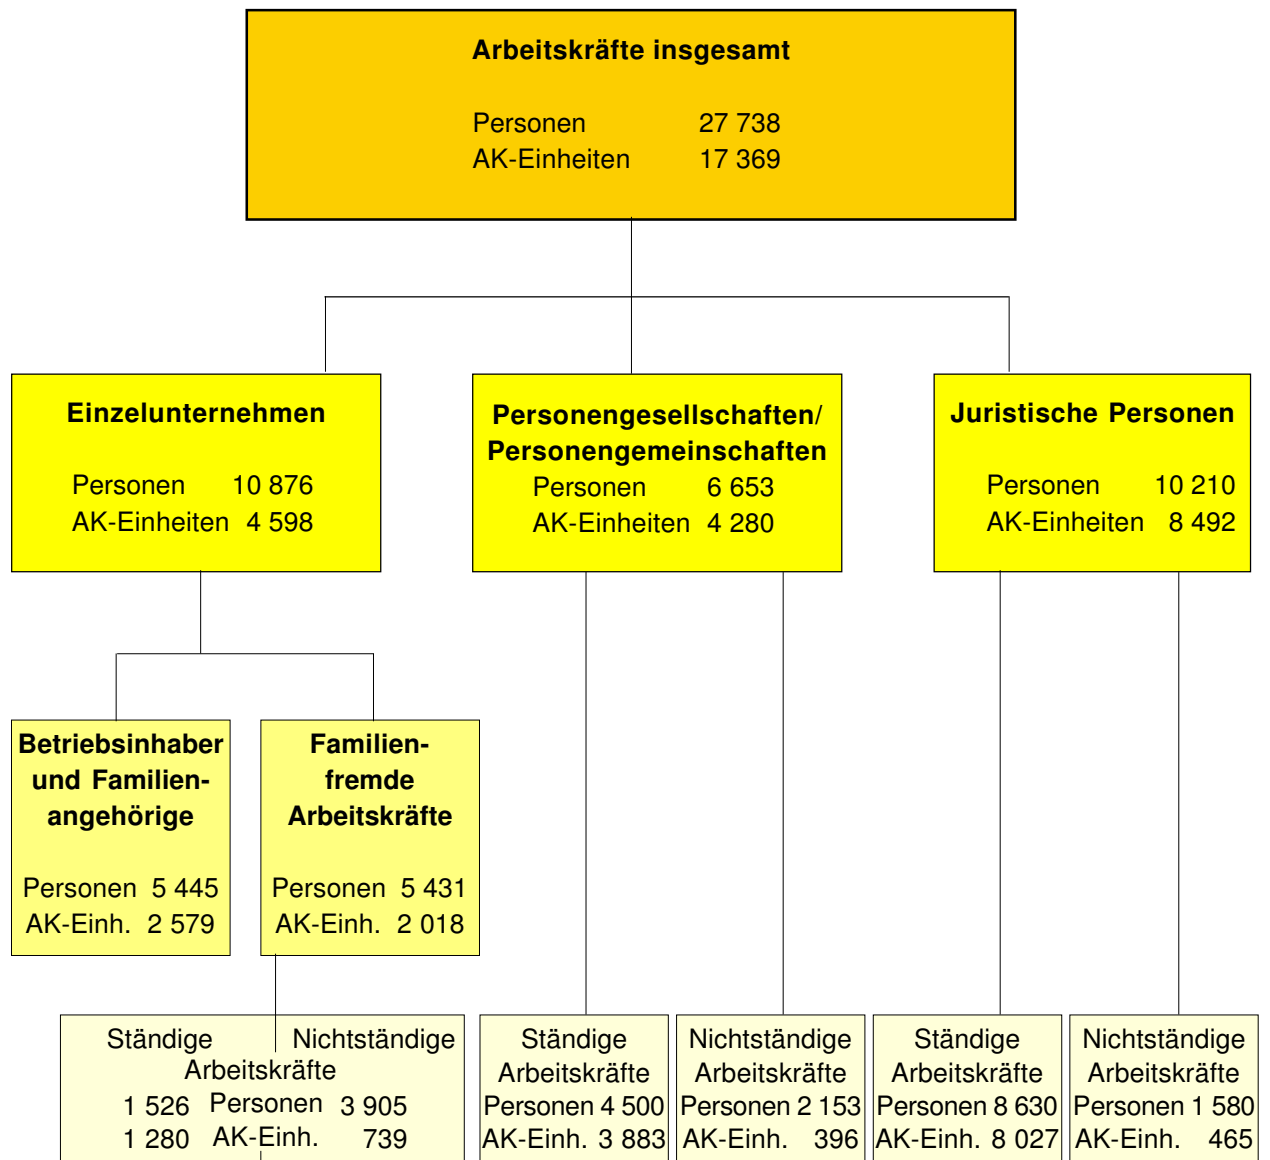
Arbeitskräfte insgesamt

Personen 27 738
AK-Einheiten 17 369

Einzelunternehmen

Personen 10 876
AK-Einheiten 4 598

Personengesellschaften/ Personengemeinschaften
Personen 6 653
AK-Einheiten 4 280

Juristische Personen

Personen 10 210
AK-Einheiten 8 492

Betriebsinhaber und Familienangehörige

Personen 5 445
AK-Einh. 2 579

Familienfremde Arbeitskräfte

Personen 5 431
AK-Einh. 2 018

Ständige Nichtständige
Arbeitskräfte
1 526 Personen 3 905
1 280 AK-Einh. 739

Ständige Arbeitskräfte
Personen 4 500
AK-Einh. 3 883

Nichtständige Arbeitskräfte
Personen 2 153
AK-Einh. 396

Ständige Arbeitskräfte
Personen 8 630
AK-Einh. 8 027

Nichtständige Arbeitskräfte
Personen 1 580
AK-Einh. 465